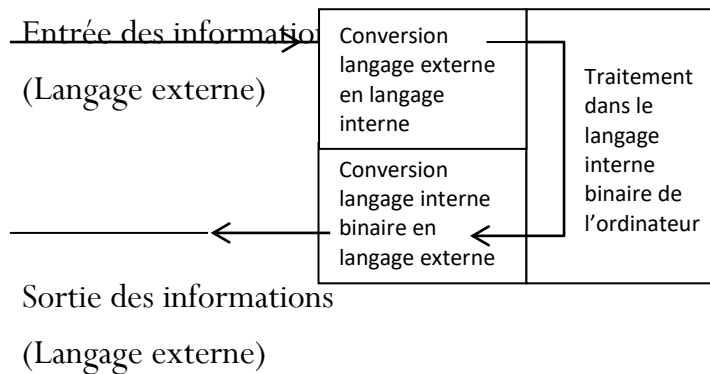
Entrée des informatio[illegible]

(Langage externe)

Conversion langage externe en langage interne

Traitement dans le langage interne binaire de l'ordinateur

Conversion langage interne binaire en langage externe

Sortie des informations

(Langage externe)